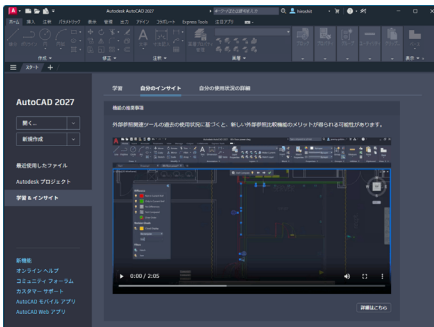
Autodesk AutoCAD 2027

ホーム 挿入 注釈 パラメトリック 表示 管理 出力 アドイン コラボレート Express Tools 注目アプリ

作成 修正 注釈 画層

スタート +

AutoCAD 2027

開く...

新規作成

最近使用したファイル

Autodesk プロジェクト

学習 & インサイト

新機能

オンライン ヘルプ

コミュニティ フォーラム

カスタマー サポート

AutoCAD モバイル アプリ

AutoCAD Web アプリ

学習 自分のインサイト 自分の使用状況の詳細

機能の推奨事項

外部参照調査ツールの過去の使用状況に基づくと、新しい外部参照比較機能のメリットが得られる可能性があります。

0:00 / 2:05

詳細はこちら